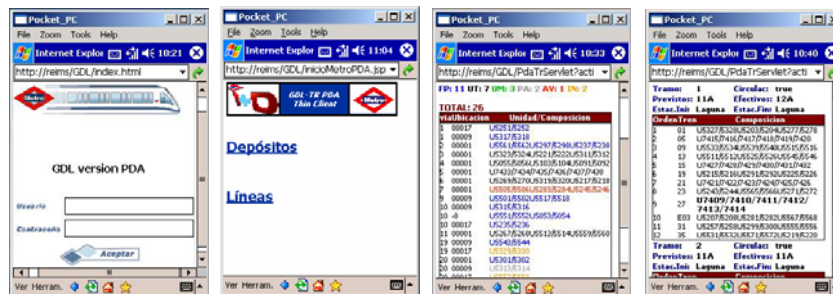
Pocket_PC
File Zoom Tools Help
Internet Explor 10:21
http://reims/GDL/index.html
Metro
GDL version PDA
Usuario
Contraseña
Aceptar
Ver Herram.

Pocket_PC
File Zoom Tools Help
Internet Explor 11:04
http://reims/GDL/inicioMetroPDA.jsp
GDL-TR PDA Thin Client
Metro
Depósitos
Líneas
Ver Herram.

Pocket_PC
File Zoom Tools Help
Internet Explor 10:33
http://reims/GDL/PdaTrServlet?acti
FP: 11 UT: 7 UM: 3 PA: 2 AV: 1 IN: 2
TOTAL: 26
| viaUbicacion | Unidad/Composicion |
|---|---|
| 1 00017 | U5251/5252 |
| 1 00009 | U5317/5318 |
| 1 00001 | U5511/5512/U5297/5298/U5237/5238 |
| 1 00001 | U5323/5324/U5221/5222/U5311/5312 |
| 1 00001 | U5055/5056/U5103/5104/U5091/5092 |
| 1 00001 | U7403/7404/U7425/7426/U7437/7438 |
| 1 00001 | U5269/5270/U5319/5320/U5217/5218 |
| 1 00001 | U5505/5506/U5283/5284/U5245/5246 |
| 1 00001 | U5501/5502/U5517/5518 |
| 10 00001 | U5315/5316 |
| 10 -8 | U5551/5552/U5053/5054 |
| 10 00017 | U5235/5236 |
| 11 00001 | U5267/5268/U5515/5516/U5559/5560 |
| 11 00009 | U5543/5544 |
| 11 00017 | U5339/5330 |
| 12 00001 | U5301/5302 |
| 12 00009 | U5313/5314 |
Ver Herram.

Pocket_PC
File Zoom Tools Help
Internet Explor 10:40
http://reims/GDL/PdaTrServlet?acti
Tramo: 1 Circular: true
Previstos: 11A Efectivos: 12A
Estac.Ini: Laguna Estac.Fin: Laguna
| OrdenTren | Composicion |
|---|---|
| 1 01 | U5327/5328/U5203/5204/U5277/5278 |
| 5 05 | U7415/7416/U7417/7418/U7419/7420 |
| 9 09 | U5533/5534/U5549/5550/U5515/5516 |
| 13 13 | U5511/5512/U5525/5526/U5545/5546 |
| 15 15 | U7427/7428/U7429/7430/U7431/7432 |
| 19 19 | U5215/5216/U5291/5292/U5225/5226 |
| 21 21 | U7421/7422/U7423/7424/U7425/7426 |
| 23 23 | U5507/5508/U5565/5566/U5271/5272 |
| 27 27 | U7409/7410/7411/7412/7413/7414 |
| 31 E03 | U5207/5208/U5281/5282/U5567/5568 |
| 31 31 | U5257/5258/U5299/5300/U5555/5556 |
| 35 35 | U5261/5262/U5219/5220/U5239/5240 |
Tramo: 2 Circular: true
Previstos: 11A Efectivos: 11A
Estac.Ini: Laguna Estac.Fin: Laguna
Ver Herram.